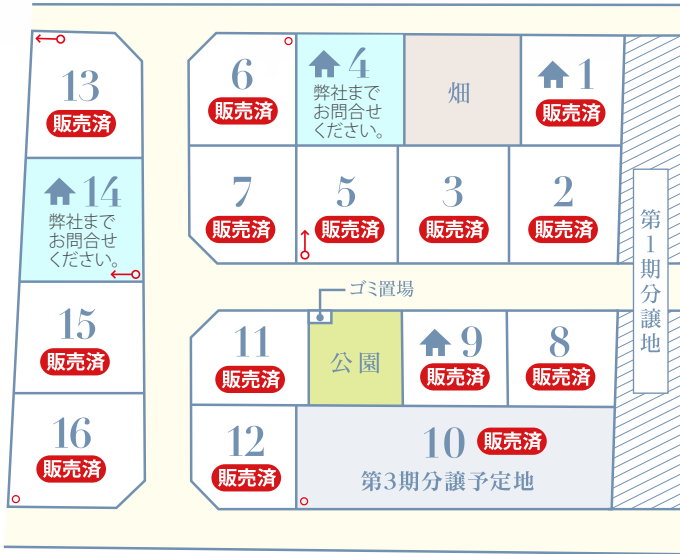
13
販売済

14
弊社まで
お問合せ
ください。

15
販売済

16
販売済

6
販売済

4
弊社まで
お問合せ
ください。

畑

1
販売済

第1期分譲地

7
販売済

5
販売済

3
販売済

2
販売済

ゴミ置場

11
販売済

公園

9
販売済

8
販売済

12
販売済

10 販売済
第3期分譲予定地